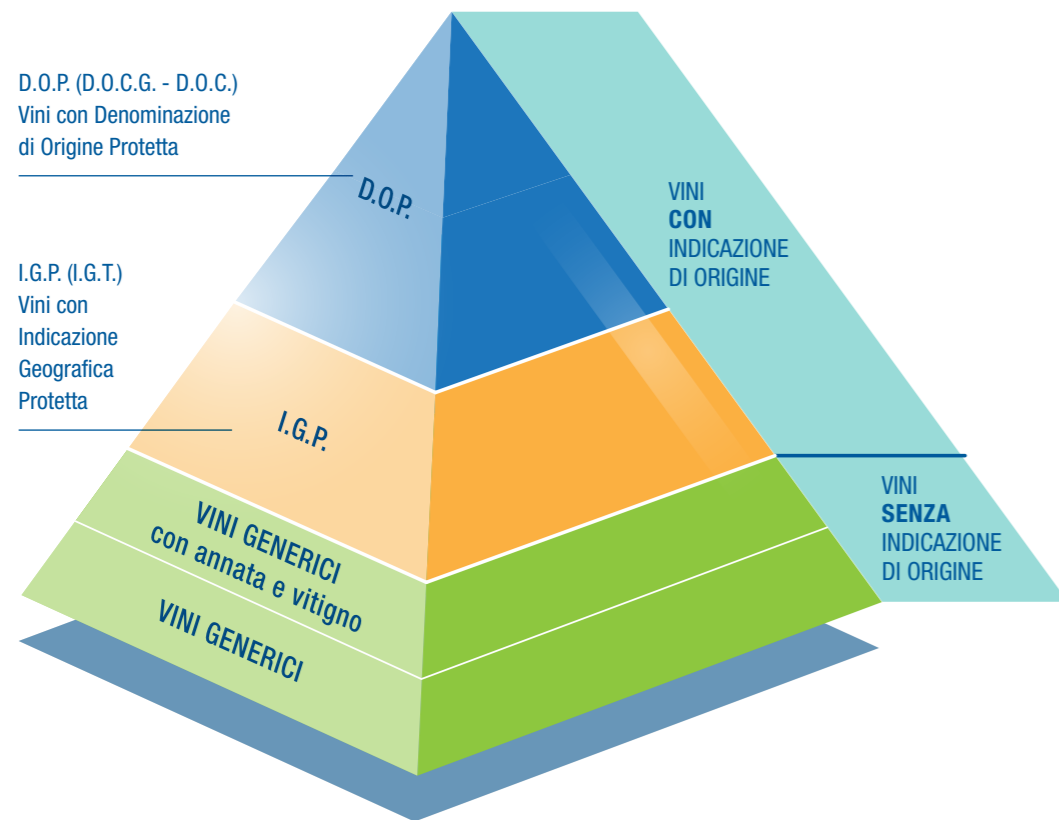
D.O.P. (D.O.C.G. - D.O.C.)
Vini con Denominazione di Origine Protetta

D.O.P.

VINI
**CON**
INDICAZIONE
DI ORIGINE

I.G.P. (I.G.T.)
Vini con Indicazione Geografica Protetta

I.G.P.

VINI
**SENZA**
INDICAZIONE
DI ORIGINE

VINI GENERICI
con annata e vitigno

VINI GENERICI